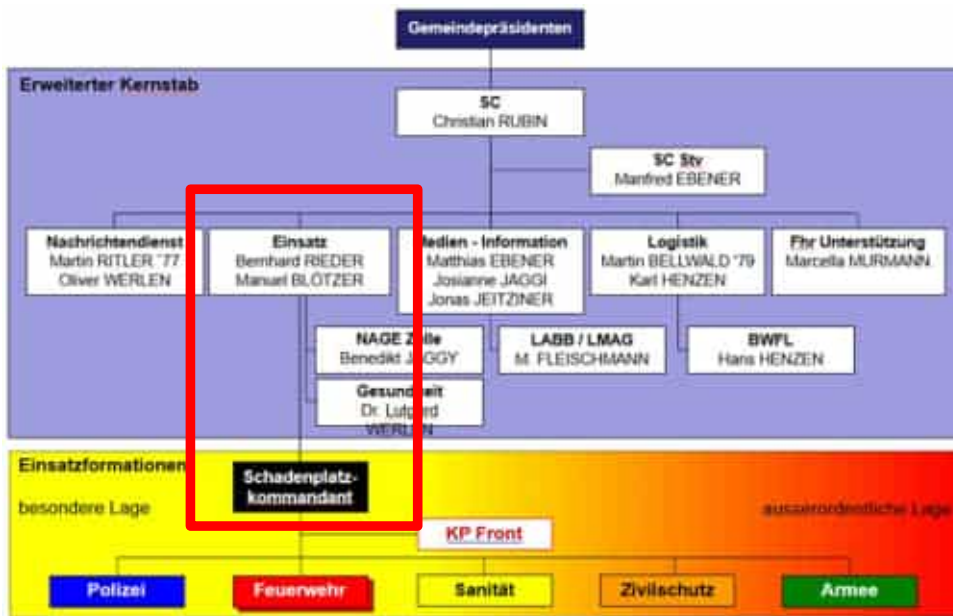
Gemeindepräsidenten

Erweiterter Kernstab

SC
Christian RUBIN

SC Stv
Manfred EBENER

Nachrichtendienst
Martin RITLER '77
Oliver WERLEN

Einsatz
Bernhard RIEDER
Manuel BLÖTZER

Medien - Information
Matthias EBENER
Josianne JAGGI
Jonas JEITZINER

Logistik
Martin BELLWALD '79
Karl HENZEN

Fhr Unterstützung
Marcella MURMANN

NAGE Zelle
Benedikt JAGGY

LABB / LMAG
M. FLEISCHMANN

BWFL
Hans HENZEN

Gesundheit
Dr. Lu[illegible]
WERLEN

Einsatzformationen

Schadenplatzkommandant

besondere Lage

ausserordentliche Lage

KP Front

Polizei

Feuerwehr

Sanität

Zivilschutz

Armee